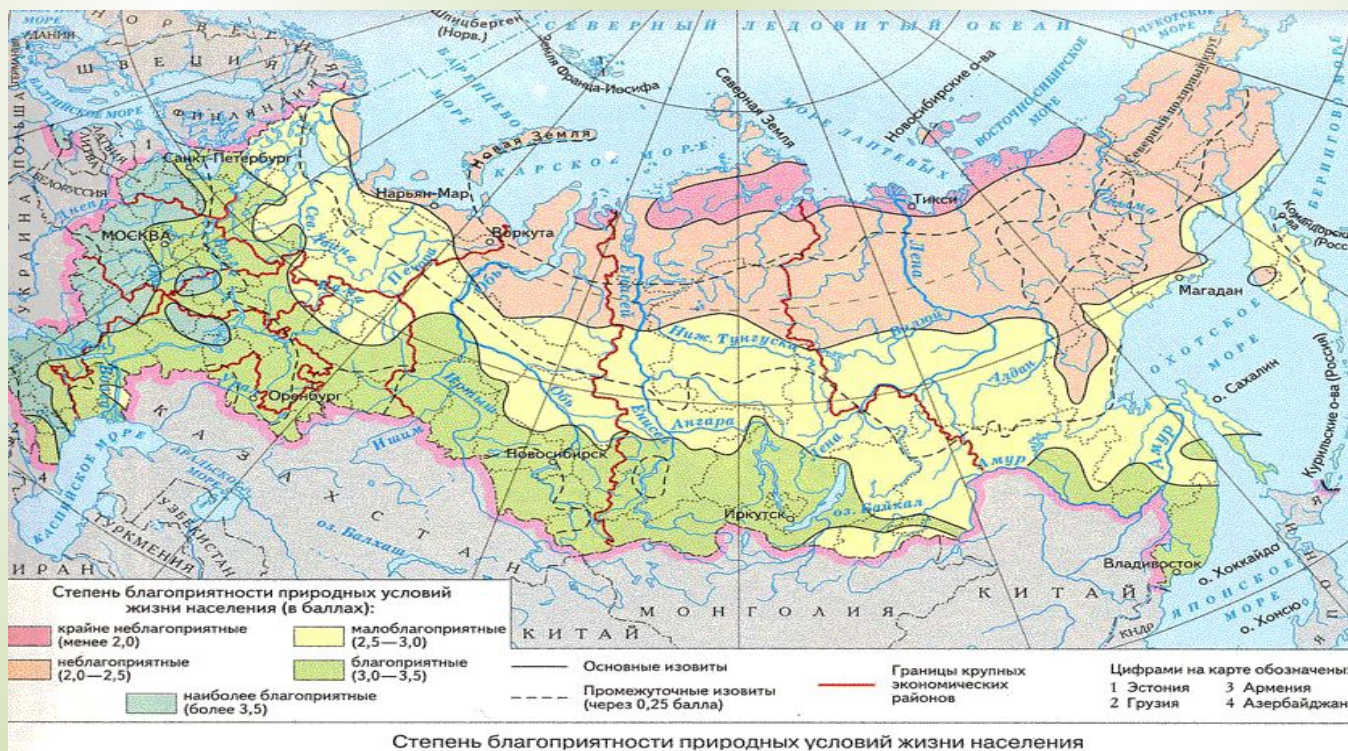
МОРЕ
МАНИН
Ш В Е Ц И Я
Шпицберген (Норв.)
С Е В Е Р Н Ы Й Л Е Д О В И Т Ы Й О К Е А Н
Земля Франца-Иосифа
БАРЕНЦЕВО МОРЕ
Северная Земля
Новосибирские о-ва
ВОСТОЧНО-СИБИРСКОЕ МОРЕ
ЧУКОТСКОЕ МОРЕ
Северный полярный круг
БЕРИНГОВО МОРЕ
ФИНЛЯНДИЯ
Санкт-Петербург
Новая Земля
КАРСКОЕ МОРЕ
МОРЕ ЛАПТЕВЫХ
Нарьян-Мар
Тикси
Командорские о-ва (Росс.)
БЕЛОРУССИЯ
МОСКВА
Сев. Двина
Печора
Воркута
Обь
Енисей
Лена
Колыма
Магадан
УКРАИНА
ПОЛЬША
Волга
Ниж. Тунгуска
Вилюй
Алдан
ОХОТСКОЕ МОРЕ
о. Сахалин
Оренбург
Урал
Иртыш
Обь
Ангара
Енисей
Лена
Амур
Курильские о-ва (Россия)
К А З А Х С Т А Н
КАСПИЙСКОЕ МОРЕ
АРАЛЬСКОЕ МОРЕ
Ишим
Новосибирск
Иркутск
оз. Байкал
Амур
УЗБЕКИСТАН
ТУРКМЕНИЯ
ИРАН
оз. Балхаш
Владивосток
о. Хоккайдо
ЯПОНСКОЕ МОРЕ
ЯПОНИЯ
о. Хонсю
М О Н Г О Л И Я
К И Т А Й
КИТАЙ
КНДР

Степень благоприятности природных условий жизни населения (в баллах):
крайне неблагоприятные (менее 2,0)
неблагоприятные (2,0—2,5)
наиболее благоприятные (более 3,5)
малоблагоприятные (2,5—3,0)
благоприятные (3,0—3,5)
Основные изовиты
Промежуточные изовиты (через 0,25 балла)
Границы крупных экономических районов
Цифрами на карте обозначены:
1 Эстония
2 Грузия
3 Армения
4 Азербайджан

Степень благоприятности природных условий жизни населения